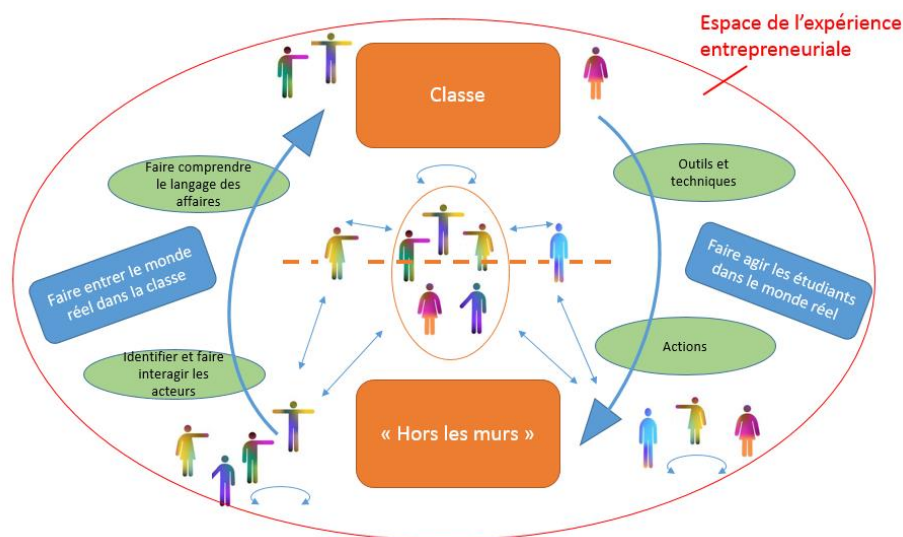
Espace de l'expérience entrepreneuriale

Classe

Faire comprendre le langage des affaires

Outils et techniques

Faire entrer le monde réel dans la classe

Faire agir les étudiants dans le monde réel

Identifier et faire interagir les acteurs

Actions

« Hors les murs »